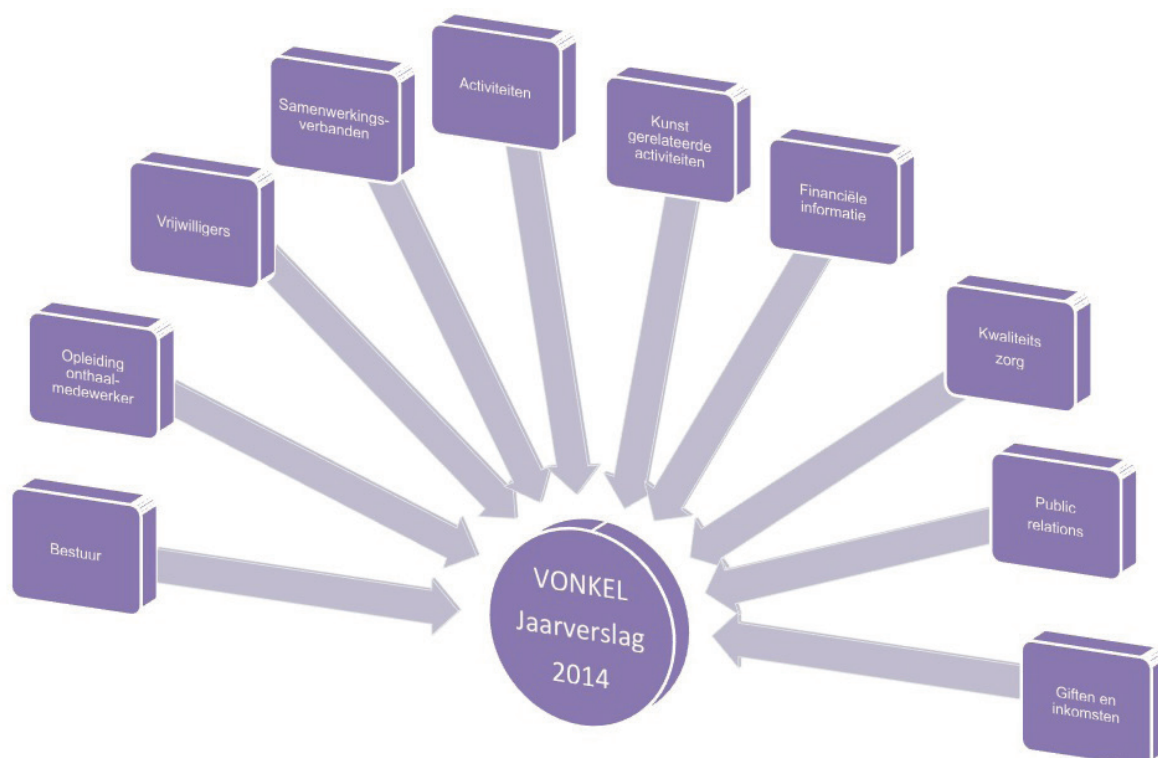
Bestuur

Opleiding onthaalmedewerker

Vrijwilligers

Samenwerkingsverbanden

Activiteiten

Kunst gerelateerde activiteiten

Financiële informatie

Kwaliteits zorg

Public relations

Giften en inkomsten

VONKEL Jaarverslag 2014